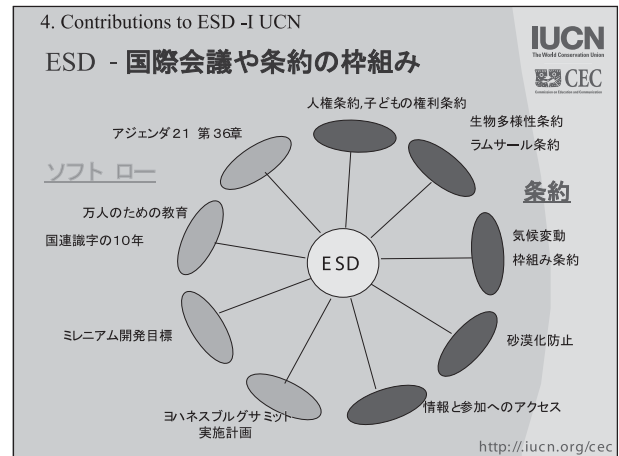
4. Contributions to ESD -I UCN

ESD - 国際会議や条約の枠組み

IUCN
The World Conservation Union

CEC
Commission on Education and Communication

人権条約,子どもの権利条約

生物多様性条約
ラムサール条約

アジェンダ21 第36章

ソフト ロー

条約

万人のための教育

国連識字の10年

気候変動
枠組み条約

ESD

ミレニアム開発目標

砂漠化防止

ヨハネスブルグサミット
実施計画

情報と参加へのアクセス

http://iucn.org/cec